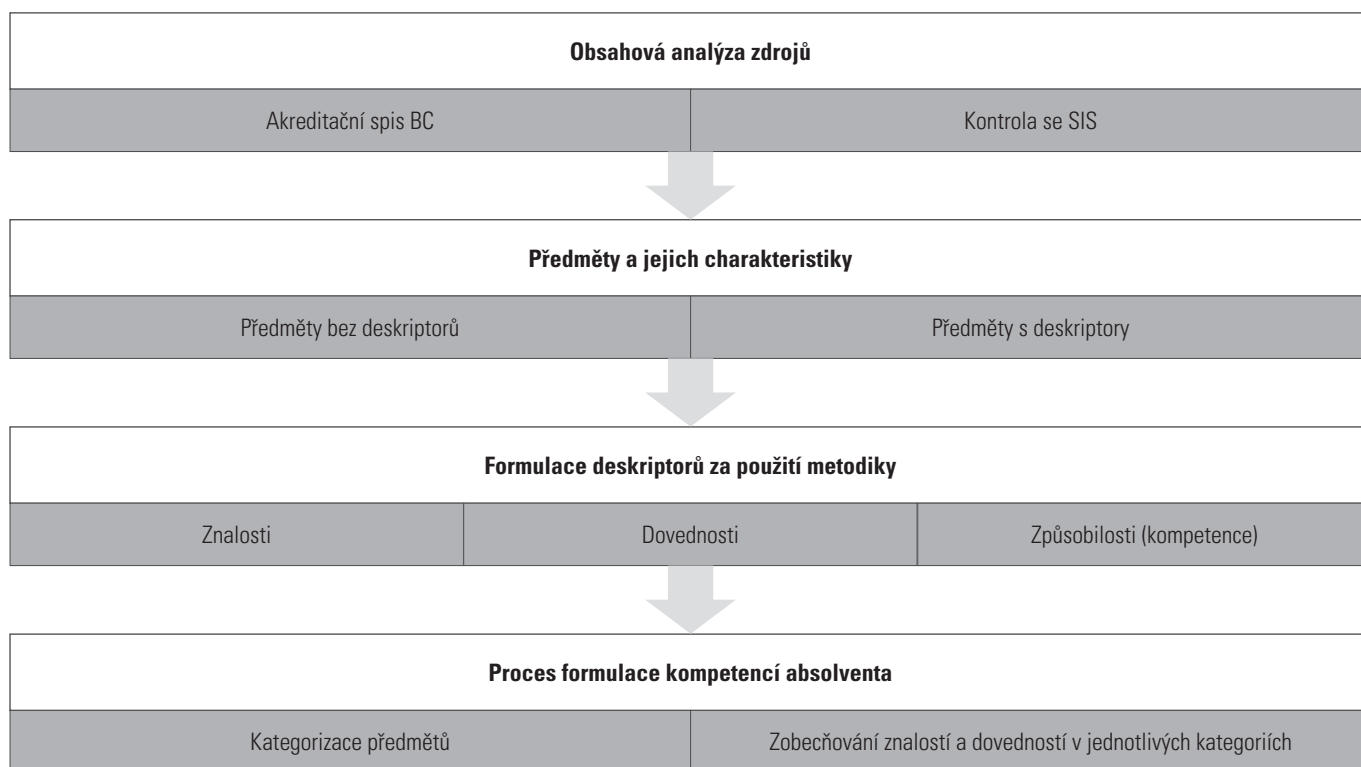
**Obsahová analýza zdrojů**

Akreditační spis BC

Kontrola se SIS

**Předměty a jejich charakteristiky**

Předměty bez deskriptorů

Předměty s deskriptory

**Formulace deskriptorů za použití metodiky**

Znalosti

Dovednosti

Způsobilosti (kompetence)

**Proces formulace kompetencí absolventa**

Kategorizace předmětů

Zobecňování znalostí a dovedností v jednotlivých kategoriích